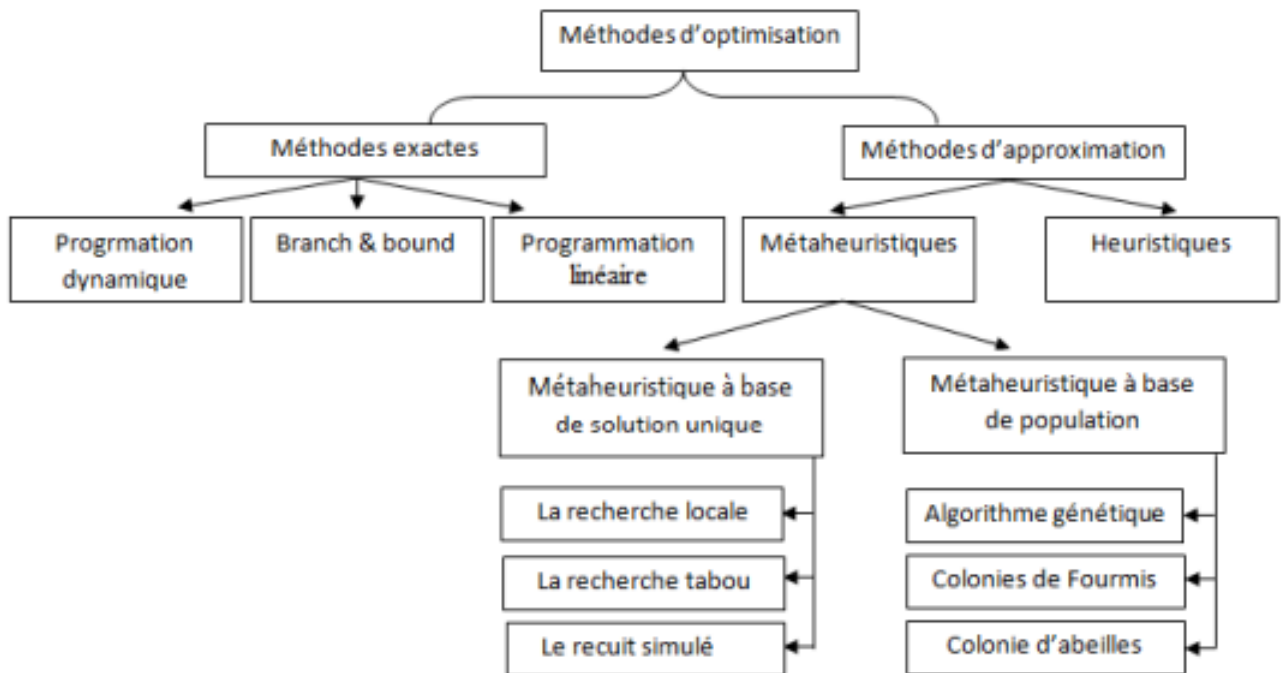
Méthodes d'optimisation

Méthodes exactes

Méthodes d'approximation

Progrmation dynamique

Branch & bound

Programmation linéaire

Métaheuristiques

Heuristiques

Métaheuristique à base de solution unique

Métaheuristique à base de population

La recherche locale

La recherche tabou

Le recuit simulé

Algorithme génétique

Colonies de Fourmis

Colonie d'abeilles